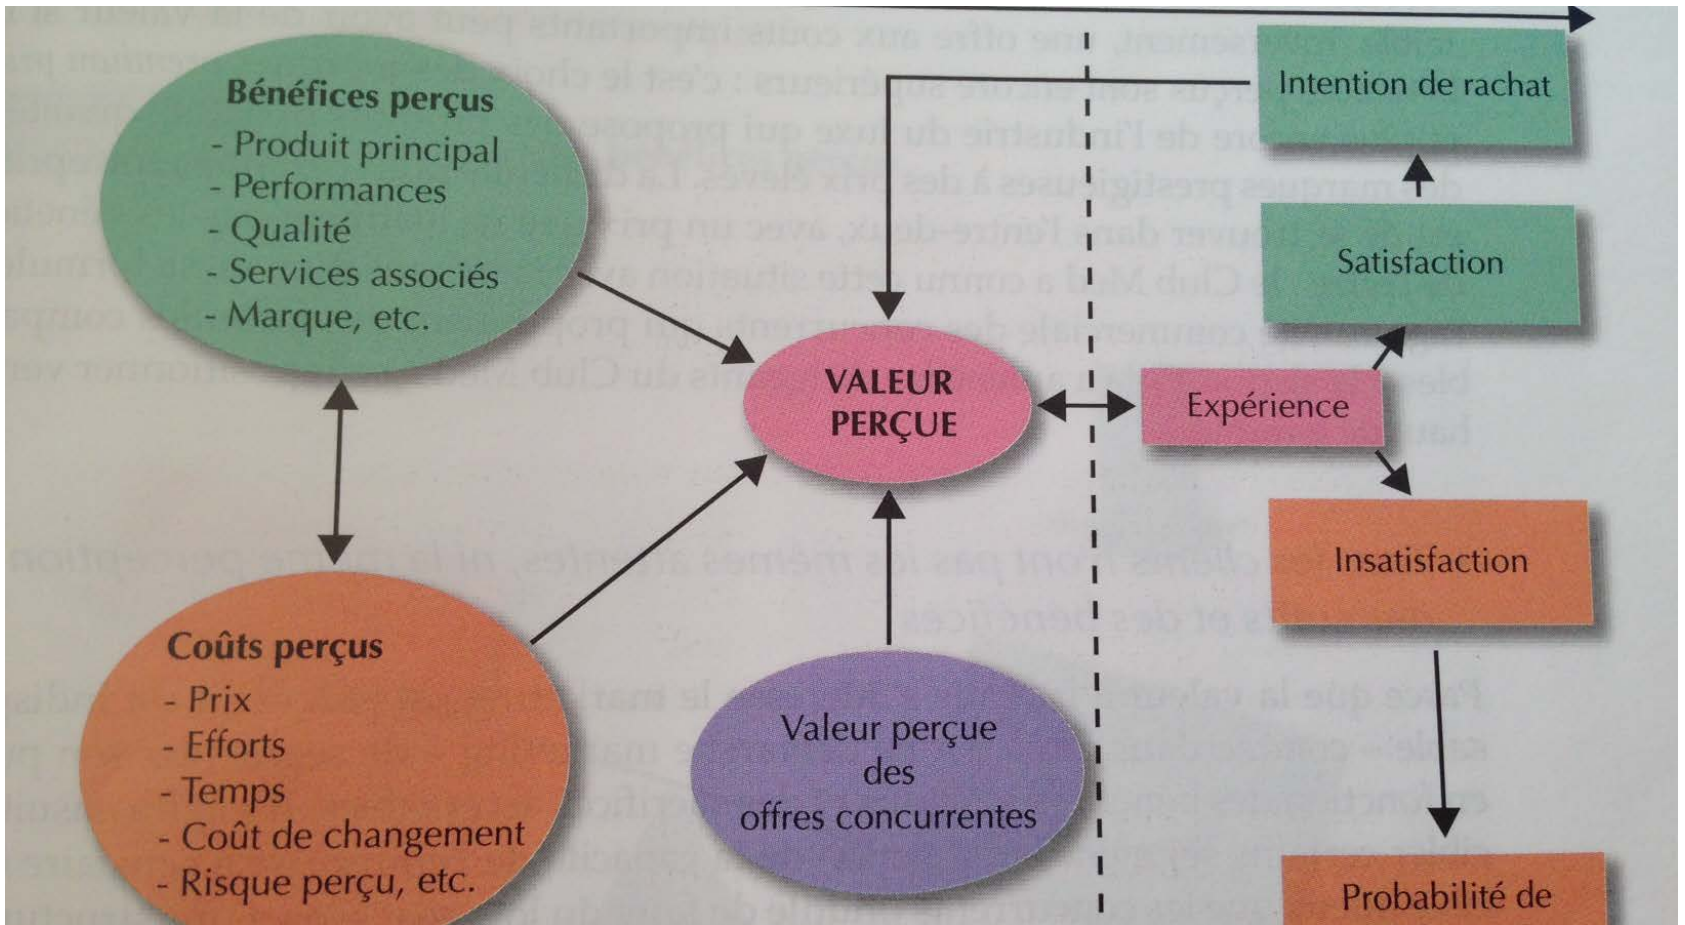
Bénéfices perçus
- Produit principal
- Performances
- Qualité
- Services associés
- Marque, etc.

Coûts perçus
- Prix
- Efforts
- Temps
- Coût de changement
- Risque perçu, etc.

VALEUR PERÇUE

Valeur perçue des offres concurrentes

Intention de rachat

Satisfaction

Expérience

Insatisfaction

Probabilité de